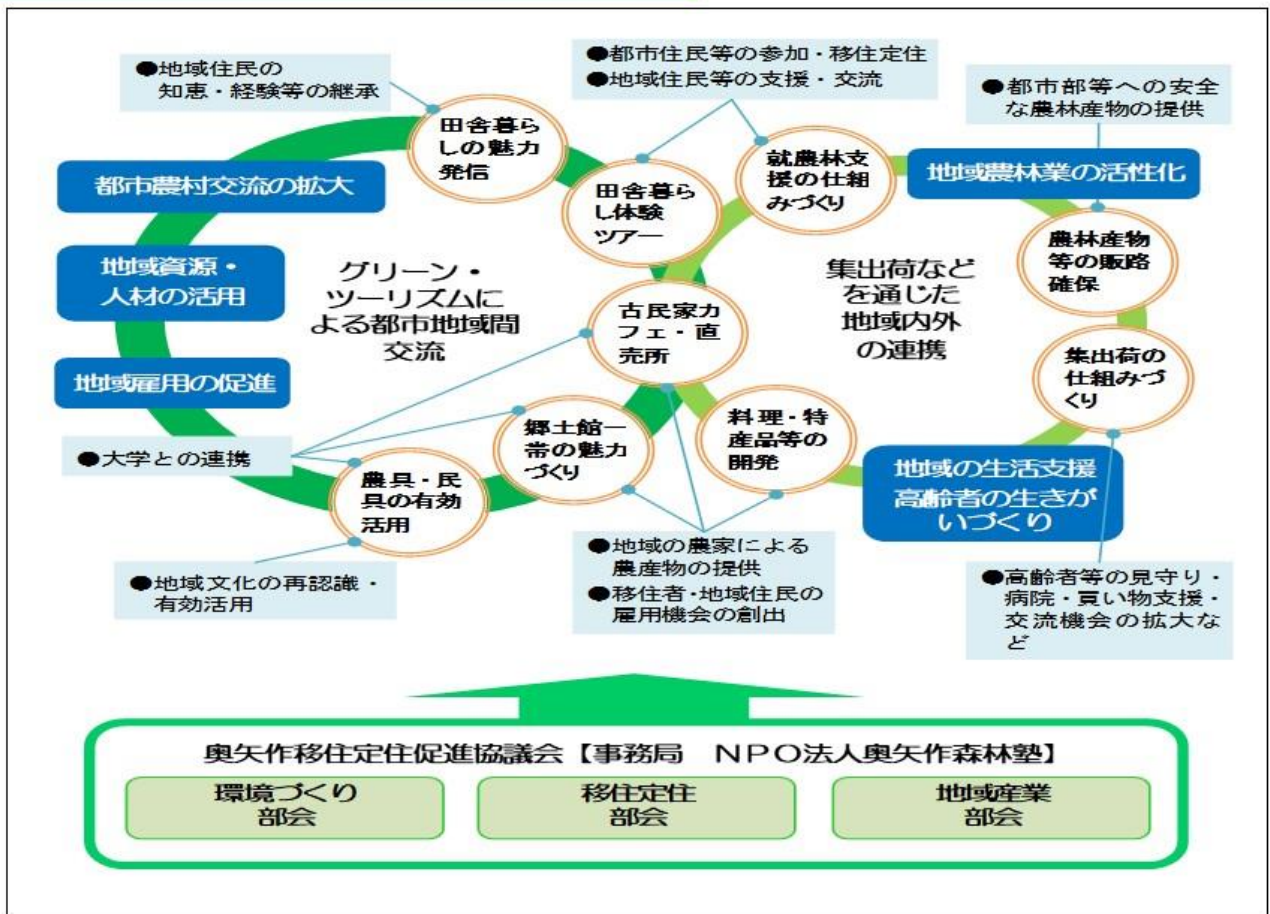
●地域住民の知恵・経験等の継承

●都市住民等の参加・移住定住
●地域住民等の支援・交流

●都市部等への安全な農林産物の提供

都市農村交流の拡大

地域資源・人材の活用

地域雇用の促進

田舎暮らしの魅力発信

田舎暮らし体験ツアー

就農林支援の仕組みづくり

地域農林業の活性化

グリーン・ツーリズムによる都市地域間交流

集出荷などを通じた地域内外の連携

農林産物等の販路確保

古民家カフェ・直売所

集出荷の仕組みづくり

●大学との連携

郷土館一帯の魅力づくり

料理・特産品等の開発

農具・民具の有効活用

地域の生活支援
高齢者の生きがいづくり

●地域文化の再認識・有効活用

●地域の農家による農産物の提供
●移住者･地域住民の雇用機会の創出

●高齢者等の見守り・病院・買い物支援・交流機会の拡大など

奥矢作移住定住促進協議会【事務局　NPO法人奥矢作森林塾】

環境づくり部会

移住定住部会

地域産業部会